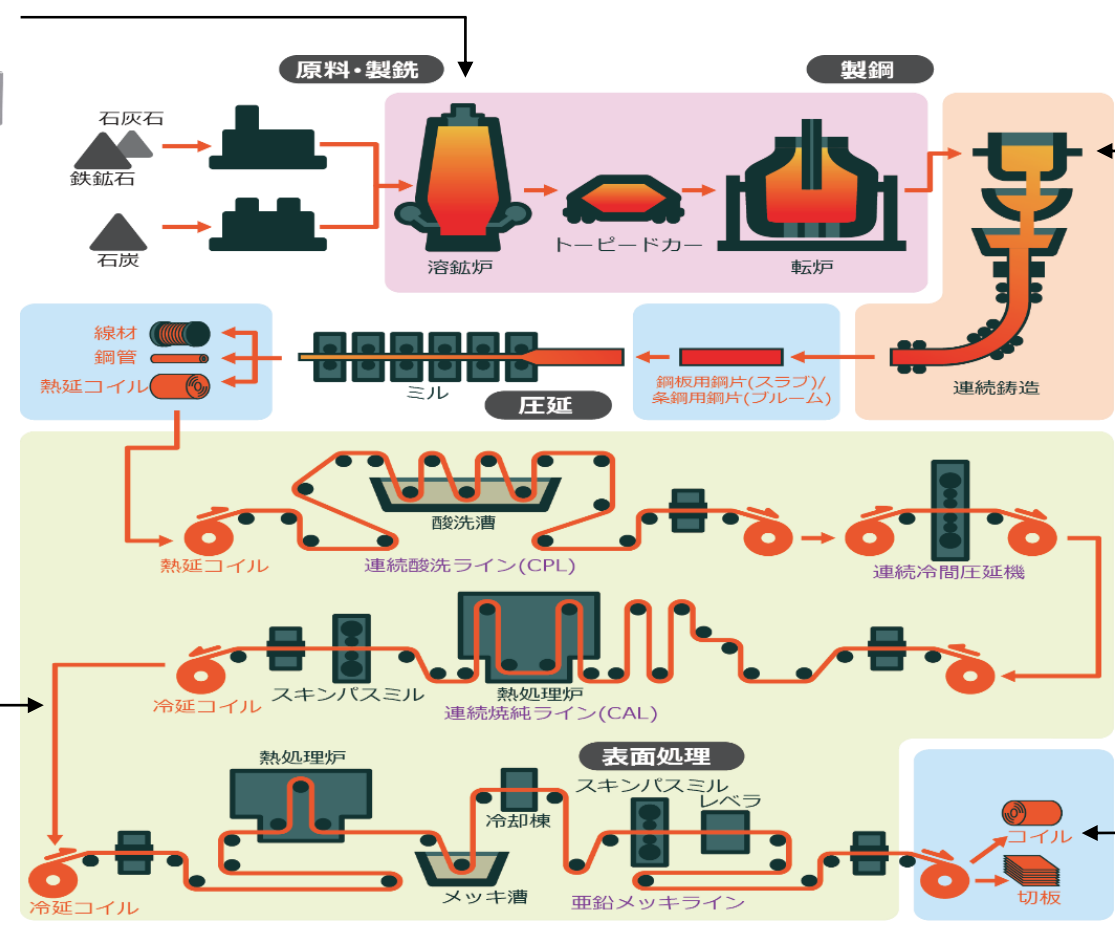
原料・製銑

製鋼

石灰石

鉄鉱石

石炭

溶鉱炉

トーピードカー

転炉

連続鋳造

線材

鋼管

熱延コイル

ミル

圧延

鋼板用鋼片(スラブ)/
条鋼用鋼片(ブルーム)

酸洗濯

熱延コイル

連続酸洗ライン(CPL)

連続冷間圧延機

冷延コイル

スキンパスミル

熱処理炉

連続焼純ライン(CAL)

表面処理

熱処理炉

冷却棟

スキンパスミル

レベラ

メッキ漕

亜鉛メッキライン

冷延コイル

コイル

切板